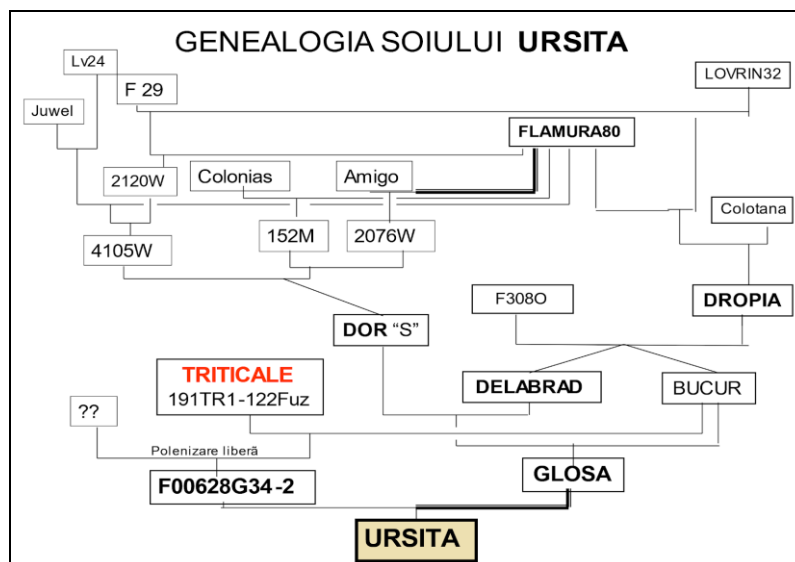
GENEALOGIA SOIULUI **URSITA**

Lv24

F 29

LOVRIN32

Juwel

FLAMURA80

2120W

Colonias

Amigo

Colotana

4105W

152M

2076W

F308O

DROPIA

DOR "S"

TRITICALE
191TR1-122Fuz

DELABRAD

BUCUR

??

Polenizare liberă

F00628G34-2

GLOSA

URSITA